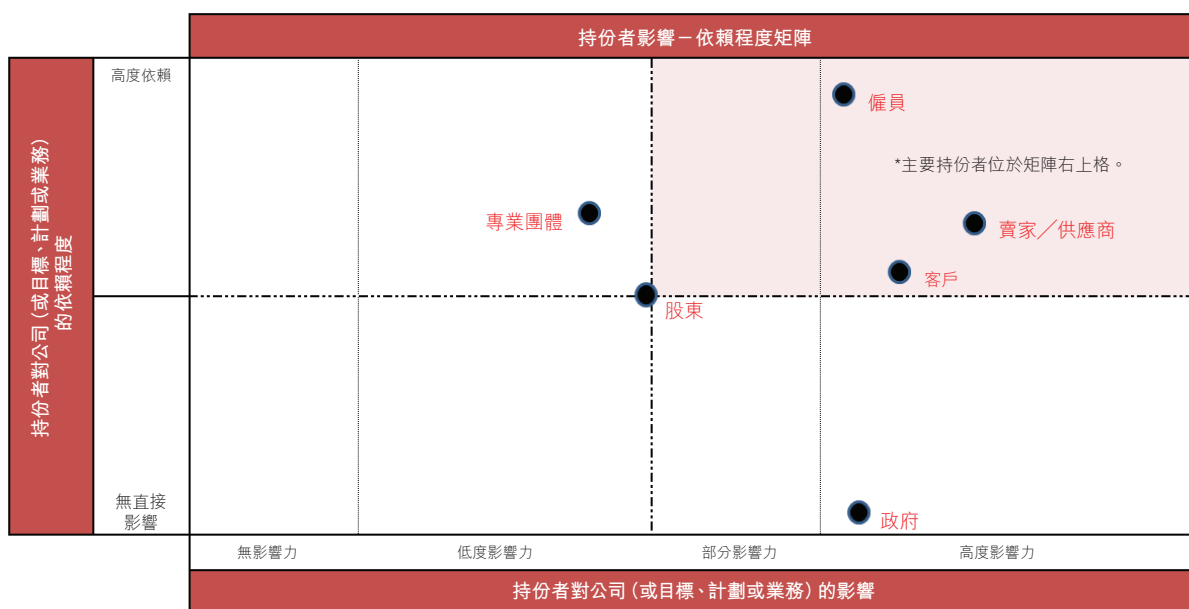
持份者影響－依賴程度矩陣

持份者對公司（或目標、計劃或業務）的依賴程度

高度依賴

無直接影響

僱員

*主要持份者位於矩陣右上格。

專業團體

賣家／供應商

客戶

股東

政府

無影響力

低度影響力

部分影響力

高度影響力

持份者對公司（或目標、計劃或業務）的影響